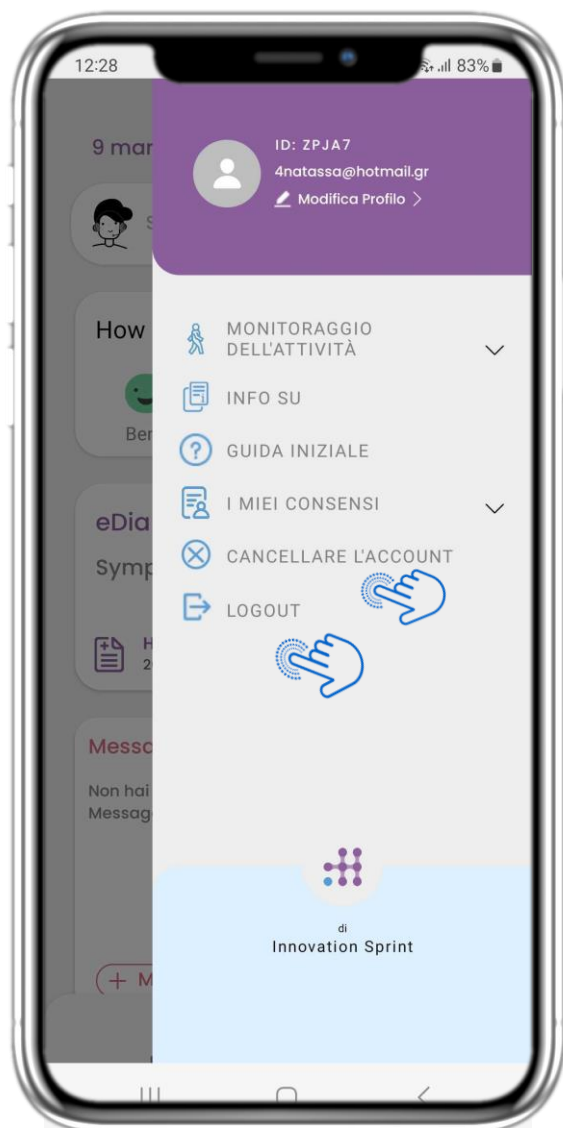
12:28
83%

9 mar

How

Ben

eDia
Symp

H
2

Messa
Non hai
Messag

+ M

ID: ZPJA7
4natassa@hotmail.gr
Modifica Profilo >

MONITORAGGIO DELL'ATTIVITÀ
INFO SU
GUIDA INIZIALE
I MIEI CONSENSI
CANCELLARE L'ACCOUNT
LOGOUT

di
Innovation Sprint